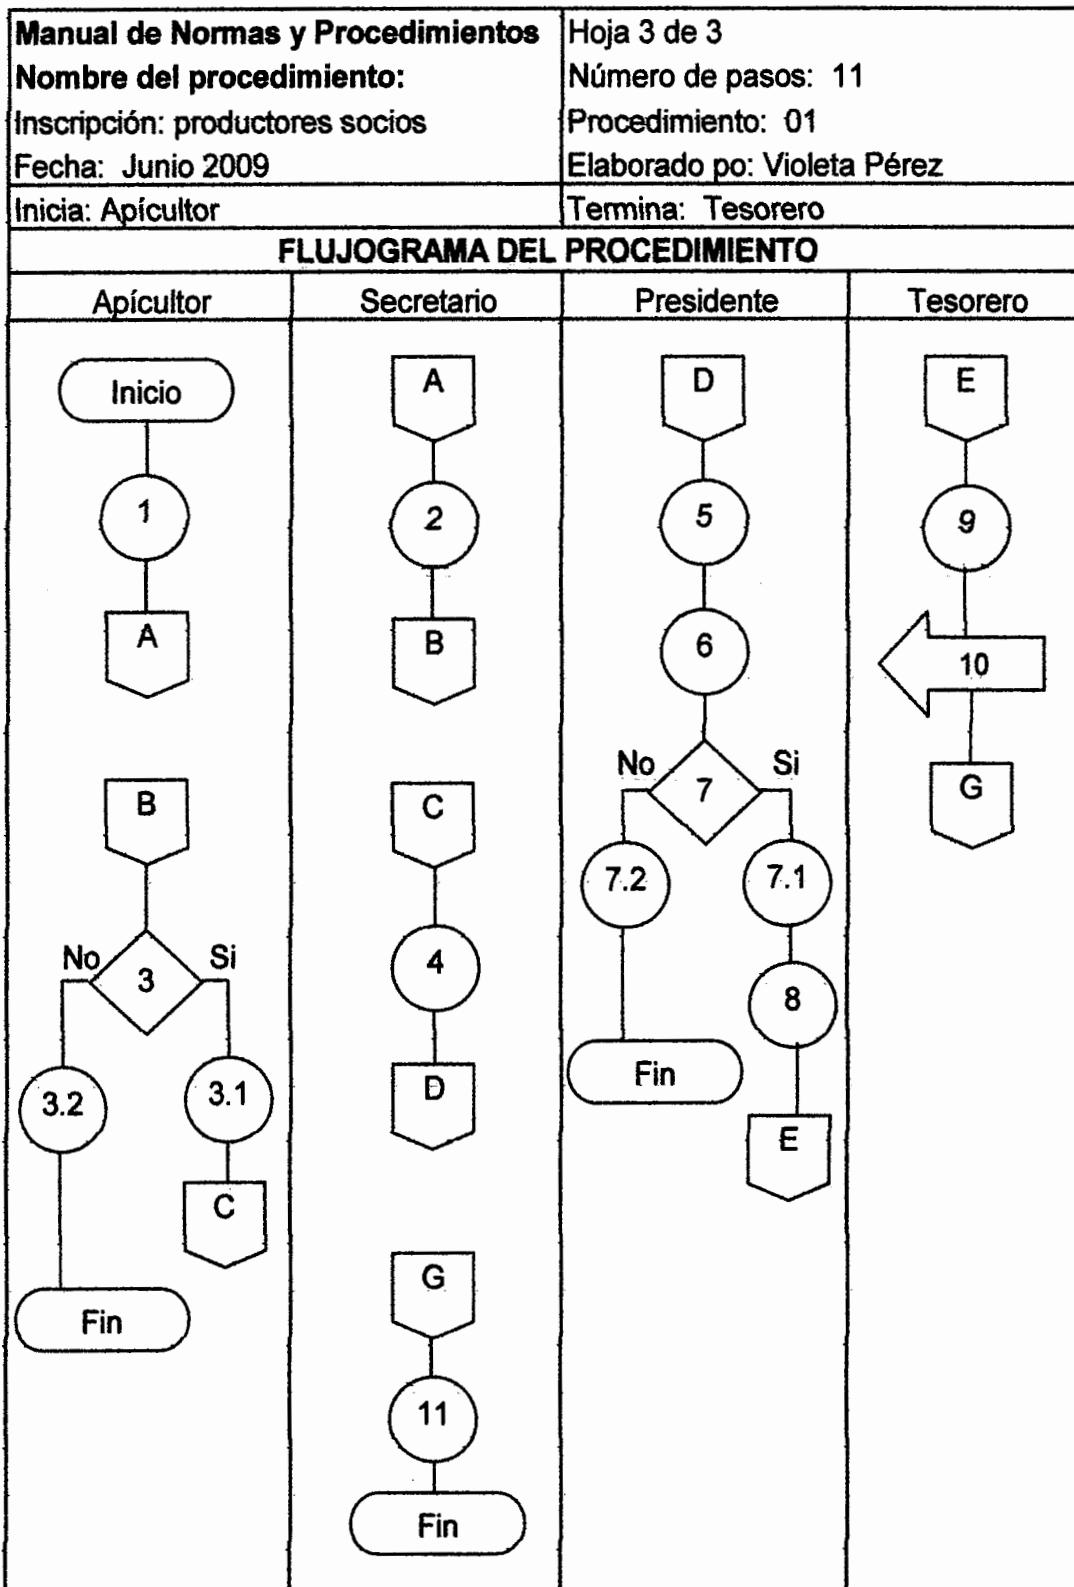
| Manual de Normas y Procedimientos | Hoja 3 de 3 |
|---|---|
| Nombre del procedimiento: | Número de pasos: 11 |
| Inscripción: productores socios | Procedimiento: 01 |
| Fecha: Junio 2009 | Elaborado po: Violeta Pérez |
| Inicia: Apícultor | Termina: Tesorero |

FLUJOGRAMA DEL PROCEDIMIENTO

Apícultor

Inicio
1
A
B
No
3
Si
3.2
3.1
C
Fin

Secretario

A
2
B
C
4
D
G
11
Fin

Presidente

D
5
6
No
7
Si
7.2
7.1
8
Fin
E

Tesorero

E
9
10
G